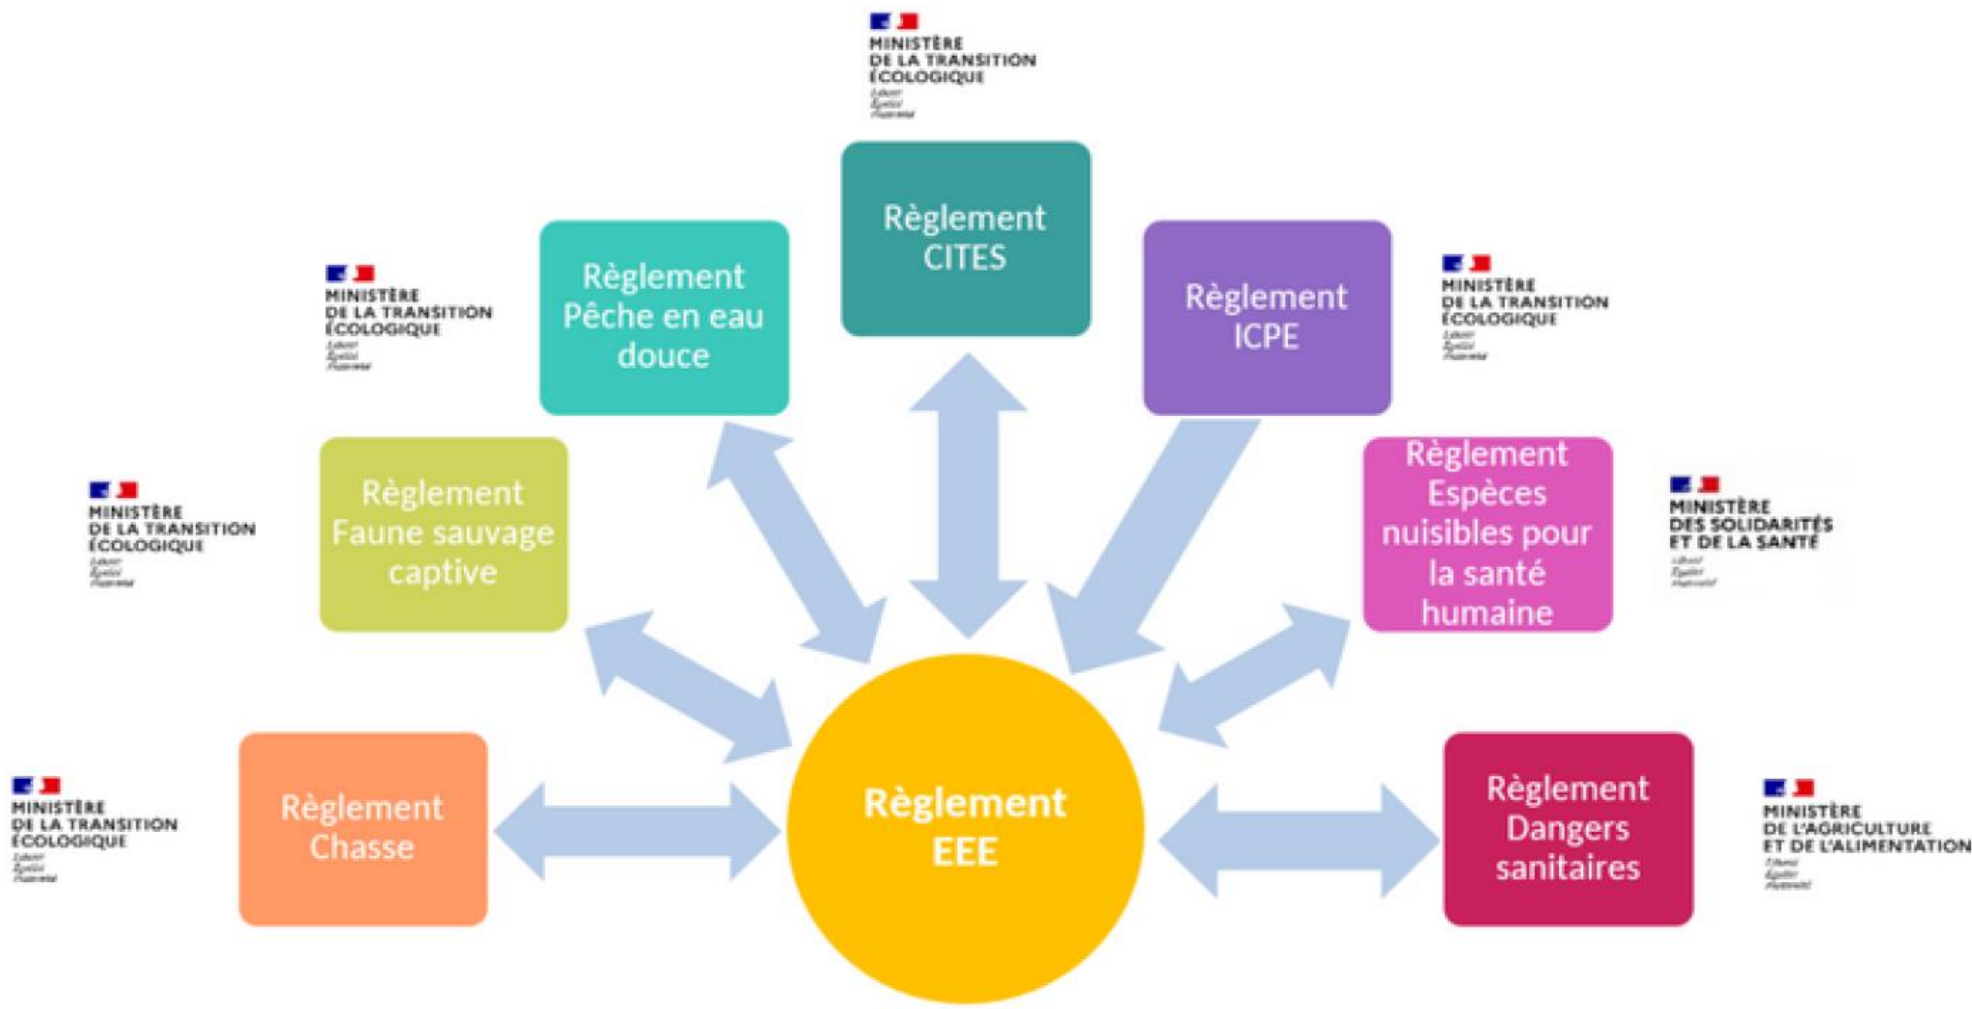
MINISTÈRE
DE LA TRANSITION
ÉCOLOGIQUE
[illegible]

Règlement CITES

MINISTÈRE
DE LA TRANSITION
ÉCOLOGIQUE
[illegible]

Règlement Pêche en eau douce

Règlement ICPE

MINISTÈRE
DE LA TRANSITION
ÉCOLOGIQUE
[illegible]

MINISTÈRE
DE LA TRANSITION
ÉCOLOGIQUE
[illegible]

Règlement Faune sauvage captive

Règlement Espèces nuisibles pour la santé humaine

MINISTÈRE
DES SOLIDARITÉS
ET DE LA SANTÉ
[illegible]

MINISTÈRE
DE LA TRANSITION
ÉCOLOGIQUE
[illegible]

Règlement Chasse

Règlement EEE

Règlement Dangers sanitaires

MINISTÈRE
DE L'AGRICULTURE
ET DE L'ALIMENTATION
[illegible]